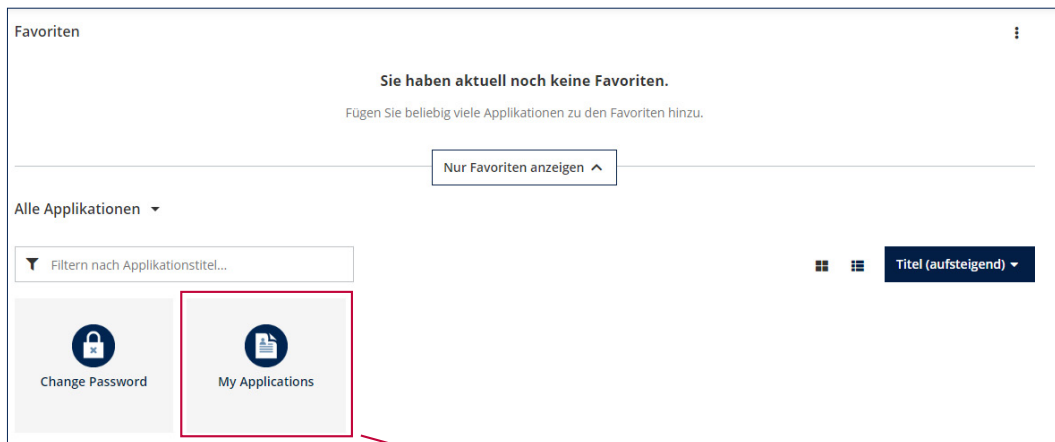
Favoriten

Sie haben aktuell noch keine Favoriten.

Fügen Sie beliebig viele Applikationen zu den Favoriten hinzu.

Nur Favoriten anzeigen

Alle Applikationen

Filtern nach Applikationstitel...

Titel (aufsteigend)

Change Password

My Applications